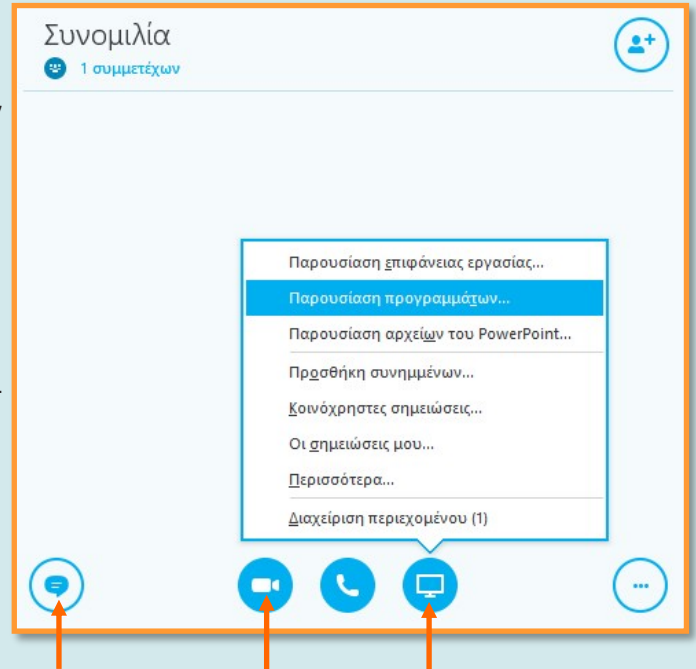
Συνομιλία

1 συμμετέχων

Παρουσίαση επιφάνειας εργασίας...

Παρουσίαση προγραμμάτων...

Παρουσίαση αρχείων του PowerPoint...

Προσθήκη συνημμένων...

Κοινόχρηστες σημειώσεις...

Οι σημειώσεις μου...

Περισσότερα...

Διαχείριση περιεχομένου (1)